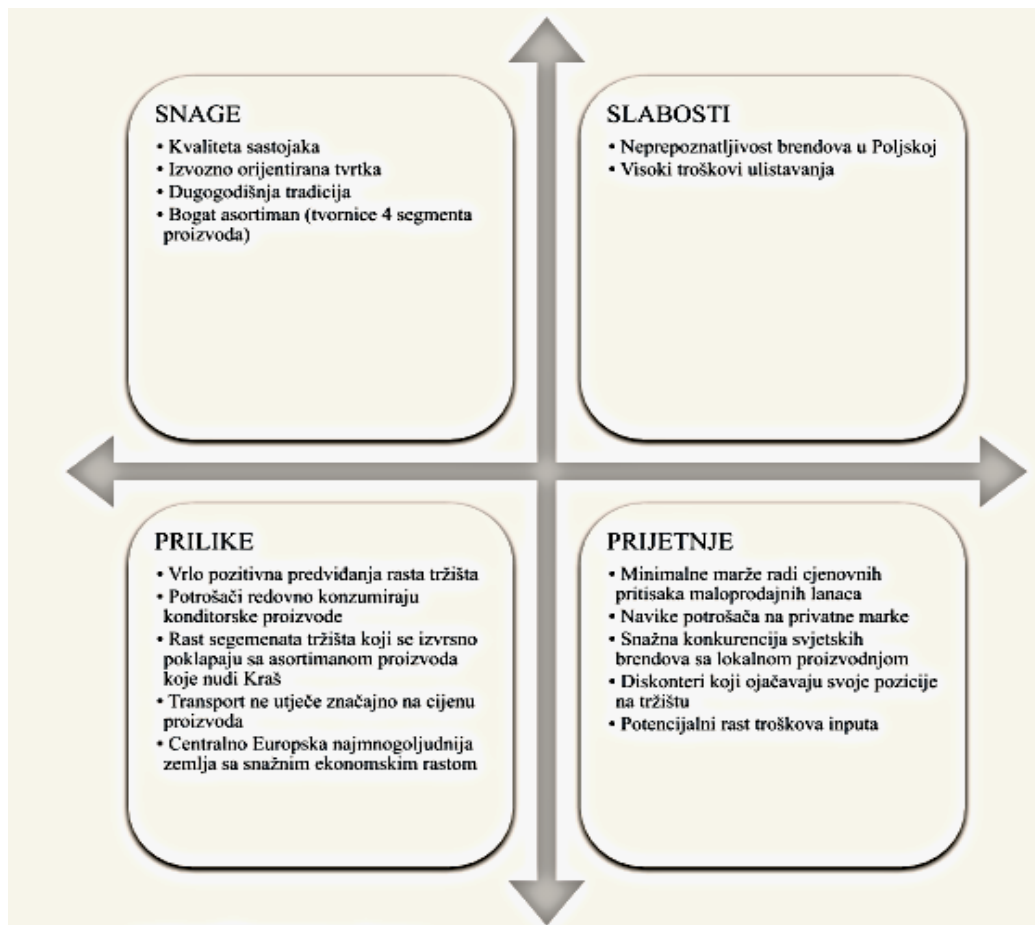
SNAGE
• Kvaliteta sastojaka
• Izvozno orijentirana tvrtka
• Dugogodišnja tradicija
• Bogat asortiman (tvornice 4 segmenta proizvoda)

SLABOSTI
• Neprepoznatljivost brendova u Poljskoj
• Visoki troškovi ulistavanja

PRILIKE
• Vrlo pozitivna predviđanja rasta tržišta
• Potrošači redovno konzumiraju konditorske proizvode
• Rast segemenata tržišta koji se izvrsno poklapaju sa asortimanom proizvoda koje nudi Kraš
• Transport ne utječe značajno na cijenu proizvoda
• Centralno Europska najmnogoljudnija zemlja sa snažnim ekonomskim rastom

PRIJETNJE
• Minimalne marže radi cjenovnih pritisaka maloprodajnih lanaca
• Navike potrošača na privatne marke
• Snažna konkurencija svjetskih brendova sa lokalnom proizvodnjom
• Diskonteri koji ojačavaju svoje pozicije na tržištu
• Potencijalni rast troškova inputa